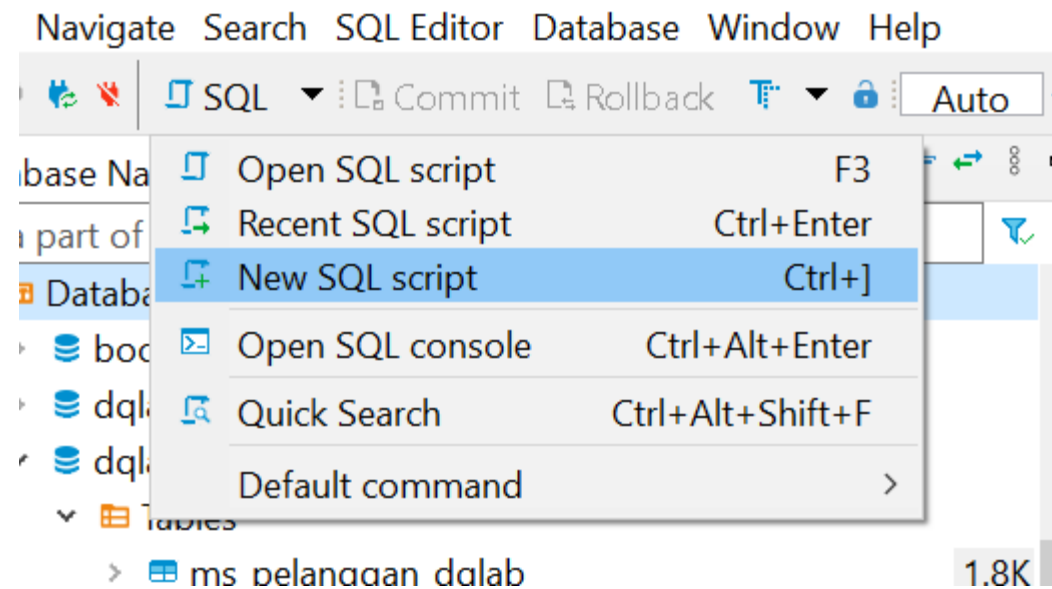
Navigate Search SQL Editor Database Window Help

SQL Commit Rollback Auto

abase Na

a part of

Databa

boo

dqla

dqla

Tables

ms_pelanggan_dqlab 1.8K

Open SQL script F3
Recent SQL script Ctrl+Enter
New SQL script Ctrl+]
Open SQL console Ctrl+Alt+Enter
Quick Search Ctrl+Alt+Shift+F
Default command >